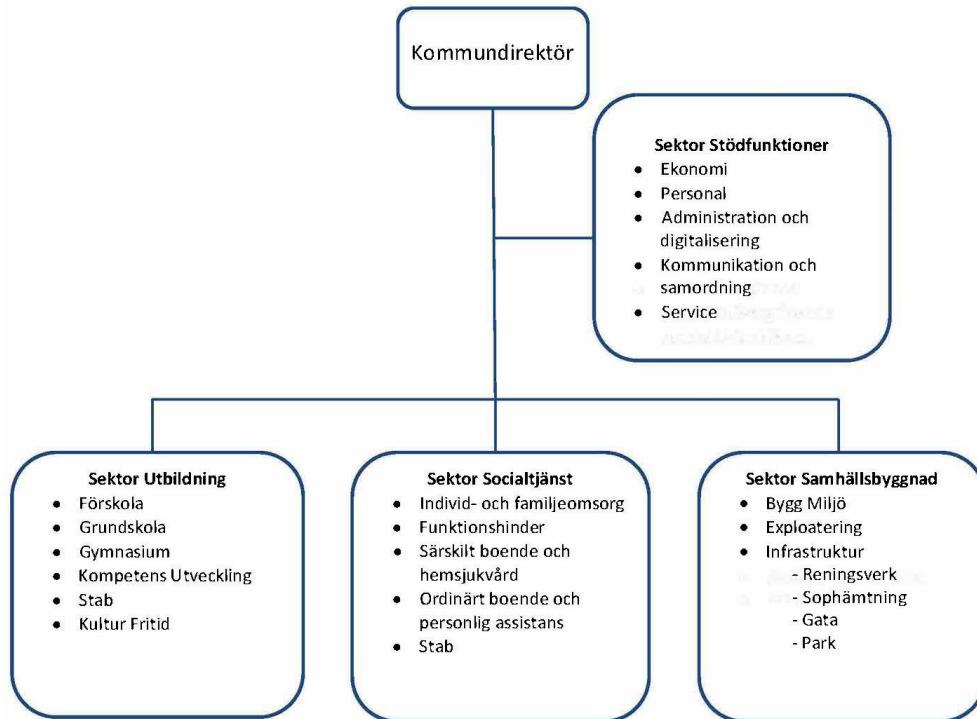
Kommundirektör

**Sektor Stödfunktioner**
- Ekonomi
- Personal
- Administration och digitalisering
- Kommunikation och samordning
- Service

**Sektor Utbildning**
- Förskola
- Grundskola
- Gymnasium
- Kompetens Utveckling
- Stab
- Kultur Fritid

**Sektor Socialtjänst**
- Individ- och familjeomsorg
- Funktionshinder
- Särskilt boende och hemsjukvård
- Ordinärt boende och personlig assistans
- Stab

**Sektor Samhällsbyggnad**
- Bygg Miljö
- Exploatering
- Infrastruktur
  - Reningsverk
  - Sophämtning
  - Gata
  - Park